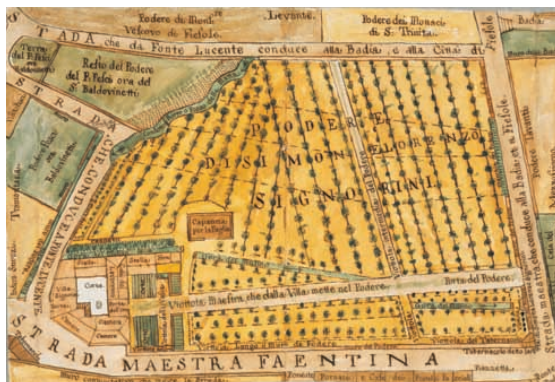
Podere de Mons.
Vescovo di Fiesole

Levante

Podere dei Monaci
di S. Trinita

STRADA che da Fonte Lucente conduce alla Badia e alla Città di Fiesole

Terre del Podere

Resto del Podere del P. Felice ora del S. Baldovinetti

STRADA CHE CONDUCE ALLE TRE PULZELLE

PODERE DI S. MONS. LORENZO SIGNORINI

Capanna per la Paglia

Resto del Podere

Viottola Maestra, che dalla Villa mette nel Podere

Strada maestra che conduce alla Badia, e a Fiesole

Corte

STRADA MAESTRA FAENTINA

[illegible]